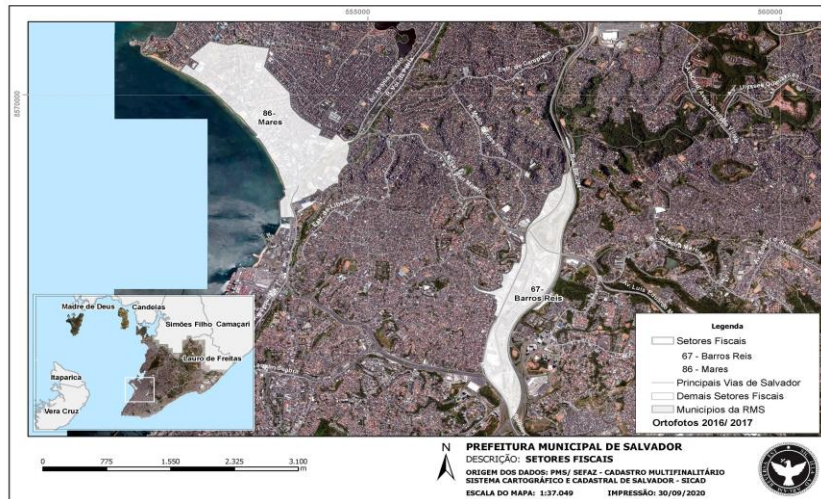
555000

560000

8570000

86-
Mares

67-
Barros Reis

Madre de Deus

Candeias

Simões Filho

Camaçari

Lauro de Freitas

Itaparica

Vera Cruz

Legenda

Setores Fiscais

67 - Barros Reis

86 - Mares

Principais Vias de Salvador

Demais Setores Fiscais

Municípios da RMS

Ortofotos 2016/ 2017

0 775 1.550 2.325 3.100
m

N

PREFEITURA MUNICIPAL DE SALVADOR

DESCRIÇÃO: SETORES FISCAIS

ORIGEM DOS DADOS: PMS/ SEFAZ - CADASTRO MULTIFINALITÁRIO
SISTEMA CARTOGRÁFICO E CADASTRAL DE SALVADOR - SICAD

ESCALA DO MAPA: 1:37.049 IMPRESSÃO: 30/09/2020